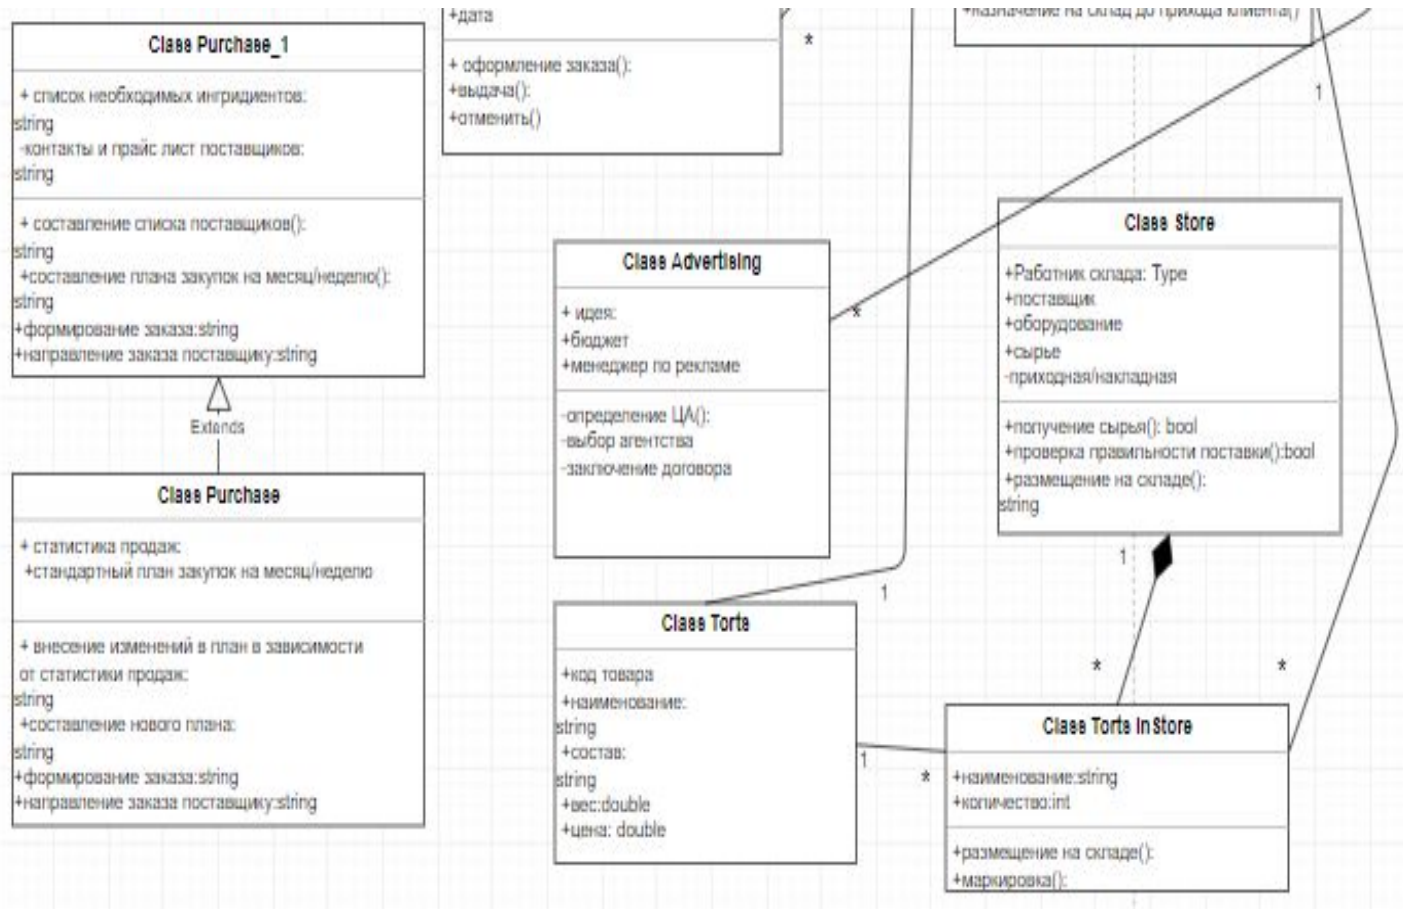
+дата

+ оформление заказа():
+выдача():
+отменить()

+назначение на склад до прихода клиента()

Class Purchase_1

+ список необходимых ингридиентов: string
-контакты и прайс лист поставщиков: string

+ составление списка поставщиков(): string
+составление плана закупок на месяц/неделю(): string
+формирование заказа:string
+направление заказа поставщику:string

Extends

Class Purchase

+ статистика продаж:
+стандартный план закупок на месяц/неделю

+ внесение изменений в план в зависимости от статистики продаж: string
+составление нового плана: string
+формирование заказа:string
+направление заказа поставщику:string

Class Advertising

+ идея:
+бюджет
+менеджер по рекламе

-определение ЦА():
-выбор агентства
-заключение договора

Class Torts

+код товара
+наименование: string
+состав: string
+вес:double
+цена: double

Class Store

+Работник склада: Type
+поставщик
+оборудование
+сырье
-приходная/накладная

+получение сырья(): bool
+проверка правильности поставки():bool
+размещение на складе(): string

Class Torts In Store

+наименование:string
+количество:int

+размещение на складе():
+маркировка():

*
1
*
1
1
*
*
1
*